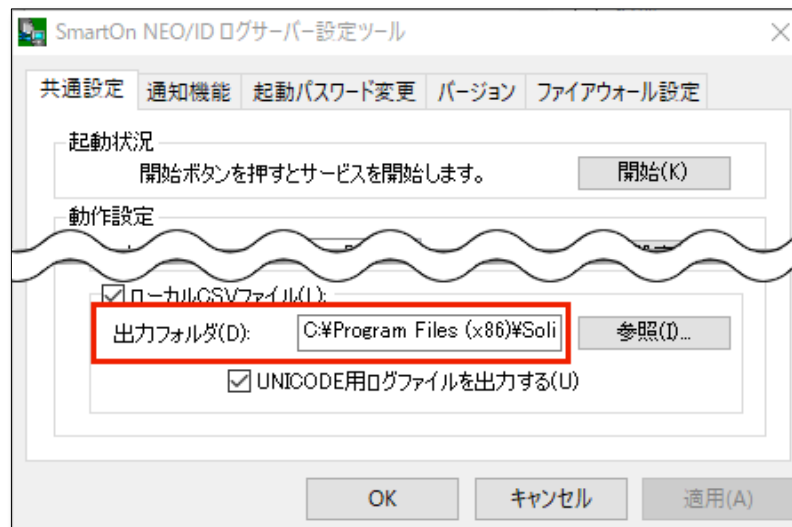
SmartOn NEO/ID ログサーバー設定ツール

×

共通設定 通知機能 起動パスワード変更 バージョン ファイアウォール設定

起動状況

開始ボタンを押すとサービスを開始します。

開始(K)

動作設定

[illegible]

☑ ローカルCSVファイル(L):

出力フォルダ(D): C:¥Program Files (x86)¥Soli

参照(I)...

☑ UNICODE用ログファイルを出力する(U)

OK

キャンセル

適用(A)